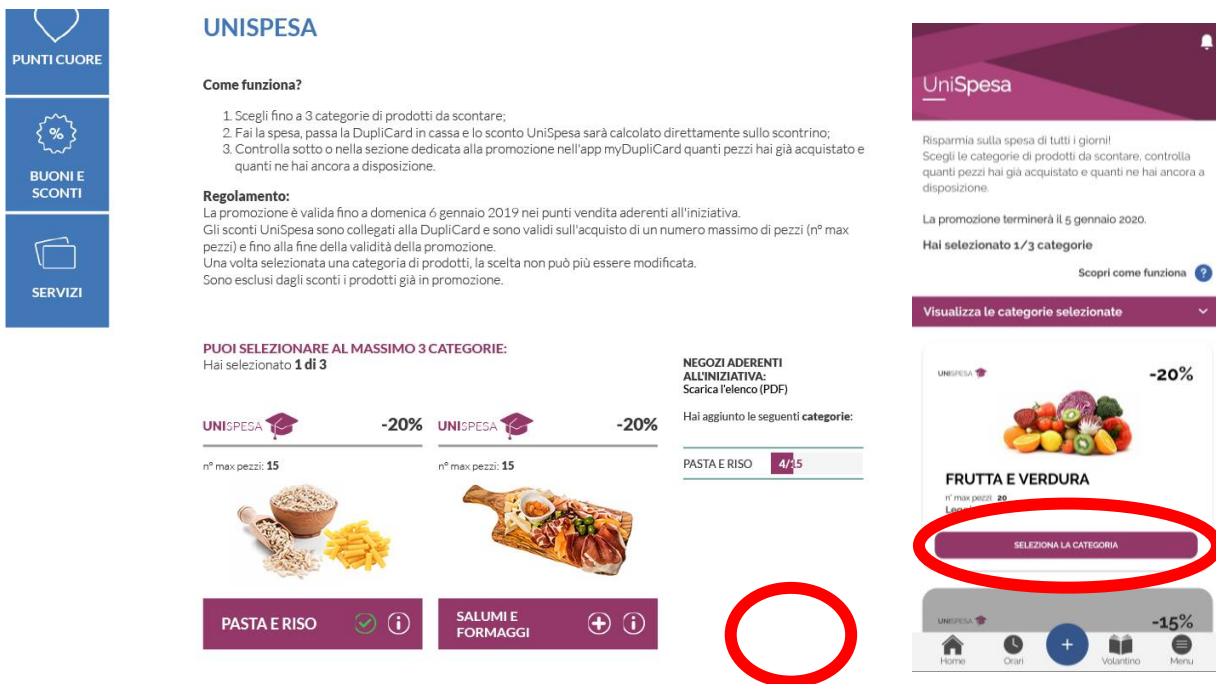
PUNTI CUORE

BUONI E SCONTI

SERVIZI

UNISPESA

Come funziona?

1. Scegli fino a 3 categorie di prodotti da scontare;
2. Fai la spesa, passa la DupliCard in cassa e lo sconto UniSpesa sarà calcolato direttamente sullo scontrino;
3. Controlla sotto o nella sezione dedicata alla promozione nell'app myDupliCard quanti pezzi hai già acquistato e quanti ne hai ancora a disposizione.

Regolamento:
La promozione è valida fino a domenica 6 gennaio 2019 nei punti vendita aderenti all'iniziativa.
Gli sconti UniSpesa sono collegati alla DupliCard e sono validi sull'acquisto di un numero massimo di pezzi (n° max pezzi) e fino alla fine della validità della promozione.
Una volta selezionata una categoria di prodotti, la scelta non può più essere modificata.
Sono esclusi dagli sconti i prodotti già in promozione.

PUOI SELEZIONARE AL MASSIMO 3 CATEGORIE:
Hai selezionato 1 di 3

UNISPESA -20%
n° max pezzi: 15
PASTA E RISO

UNISPESA -20%
n° max pezzi: 15
SALUMI E FORMAGGI

NEGOZI ADERENTI ALL'INIZIATIVA:
Scarica l'elenco (PDF)

Hai aggiunto le seguenti categorie:

PASTA E RISO 4/15

UniSpesa

Risparmia sulla spesa di tutti i giorni!
Scegli le categorie di prodotti da scontare, controlla quanti pezzi hai già acquistato e quanti ne hai ancora a disposizione.

La promozione terminerà il 5 gennaio 2020.

Hai selezionato 1/3 categorie

Scopri come funziona ?

Visualizza le categorie selezionate

UNISPESA -20%
FRUTTA E VERDURA
n° max pezzi 20
Le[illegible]
SELEZIONA LA CATEGORIA

UNISPESA -15%

Home Orari + Volantino Menu